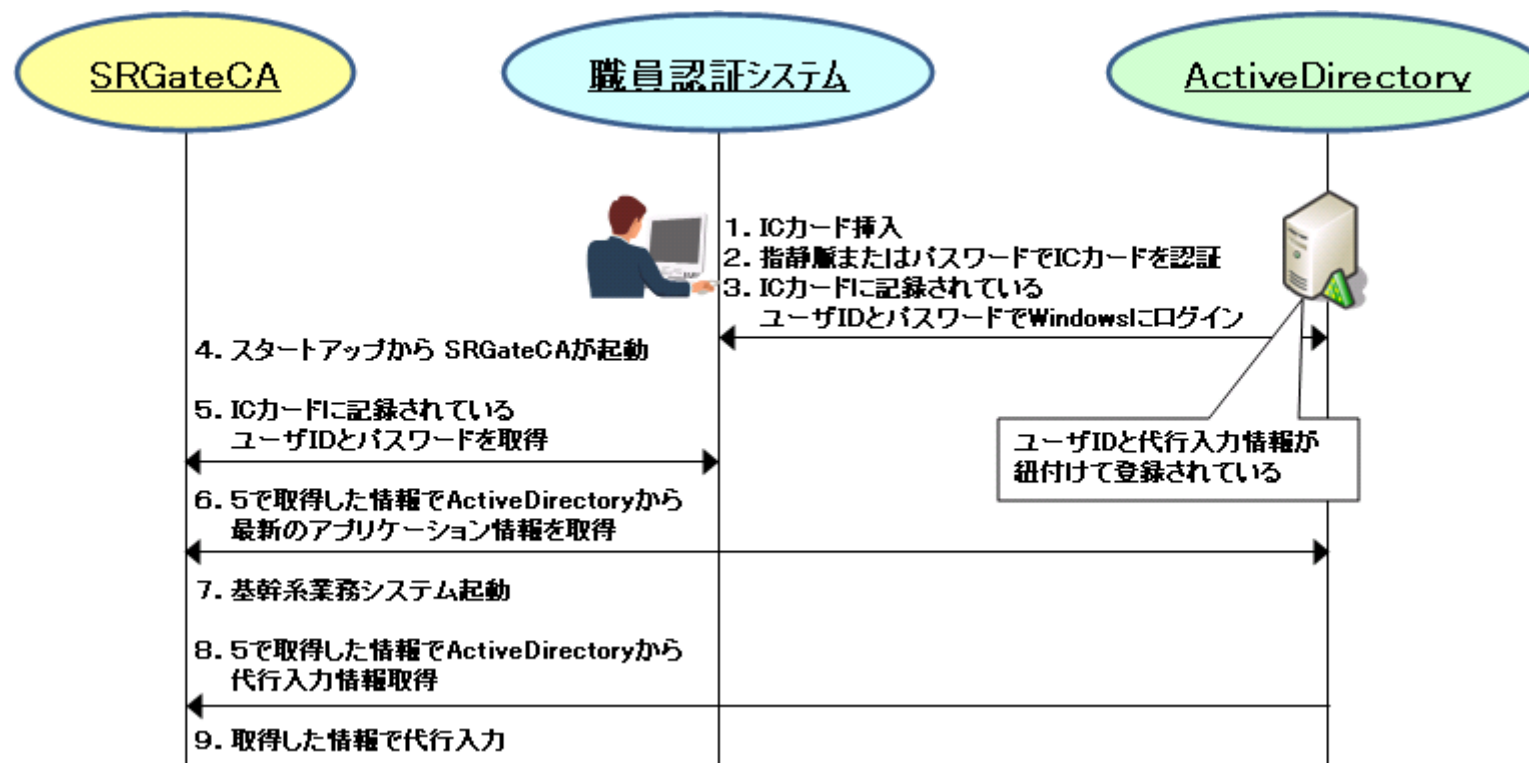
SRGateCA

職員認証システム

ActiveDirectory

1. ICカード挿入
2. 指静脈またはパスワードでICカードを認証
3. ICカードに記録されている
ユーザIDとパスワードでWindowsにログイン

4. スタートアップから SRGateCAが起動

5. ICカードに記録されている
ユーザIDとパスワードを取得

ユーザIDと代行入力情報が
紐付けて登録されている

6. 5で取得した情報でActiveDirectoryから
最新のアプリケーション情報を取得

7. 基幹系業務システム起動

8. 5で取得した情報でActiveDirectoryから
代行入力情報取得

9. 取得した情報で代行入力